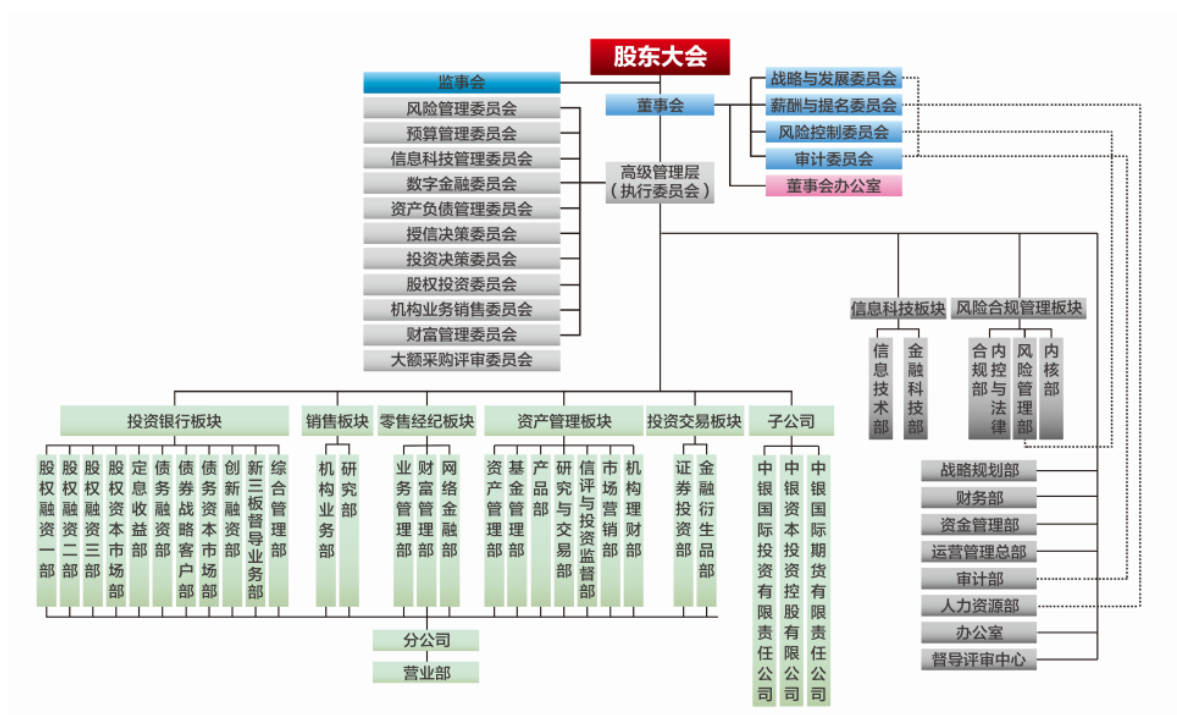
股东大会

监事会

董事会

战略与发展委员会
薪酬与提名委员会
风险控制委员会
审计委员会
董事会办公室

风险管理委员会
预算管理委员会
信息科技管理委员会
数字金融委员会
资产负债管理委员会
授信决策委员会
投资决策委员会
股权投资委员会
机构业务销售委员会
财富管理委员会
大额采购评审委员会

高级管理层
（执行委员会）

信息科技板块
信息技术部
金融科技部

风险合规管理板块
合规部
内控与法律部
风险管理部
内核部

投资银行板块
股权融资一部
股权融资二部
股权融资三部
股权资本市场部
定息收益部
债务融资部
债券战略客户部
债务资本市场部
创新融资部
新三板督导业务部
综合管理部

销售板块
机构业务部
研究部

零售经纪板块
业务管理部
财富管理部
网络金融部

资产管理板块
资产管理部
基金管理部
产品部
研究与交易部
信评与投资监督部
市场营销部
机构理财部

投资交易板块
证券投资部
金融衍生品部

子公司
中银国际投资有限责任公司
中银资本投资控股有限公司
中银国际期货有限责任公司

分公司
营业部

战略规划部
财务部
资金管理部
运营管理总部
审计部
人力资源部
办公室
督导评审中心